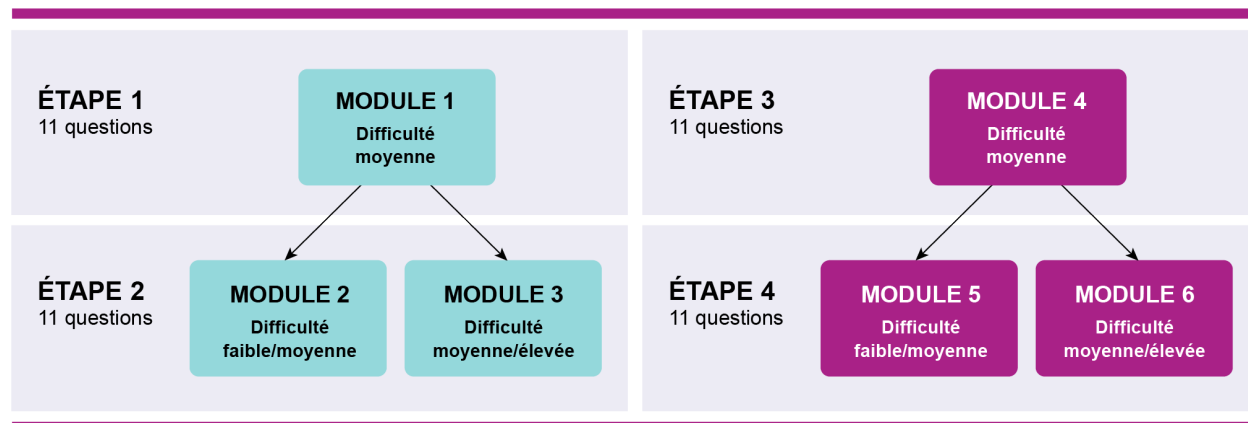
ÉTAPE 1
11 questions

MODULE 1
Difficulté moyenne

ÉTAPE 2
11 questions

MODULE 2
Difficulté faible/moyenne

MODULE 3
Difficulté moyenne/élevée

ÉTAPE 3
11 questions

MODULE 4
Difficulté moyenne

ÉTAPE 4
11 questions

MODULE 5
Difficulté faible/moyenne

MODULE 6
Difficulté moyenne/élevée